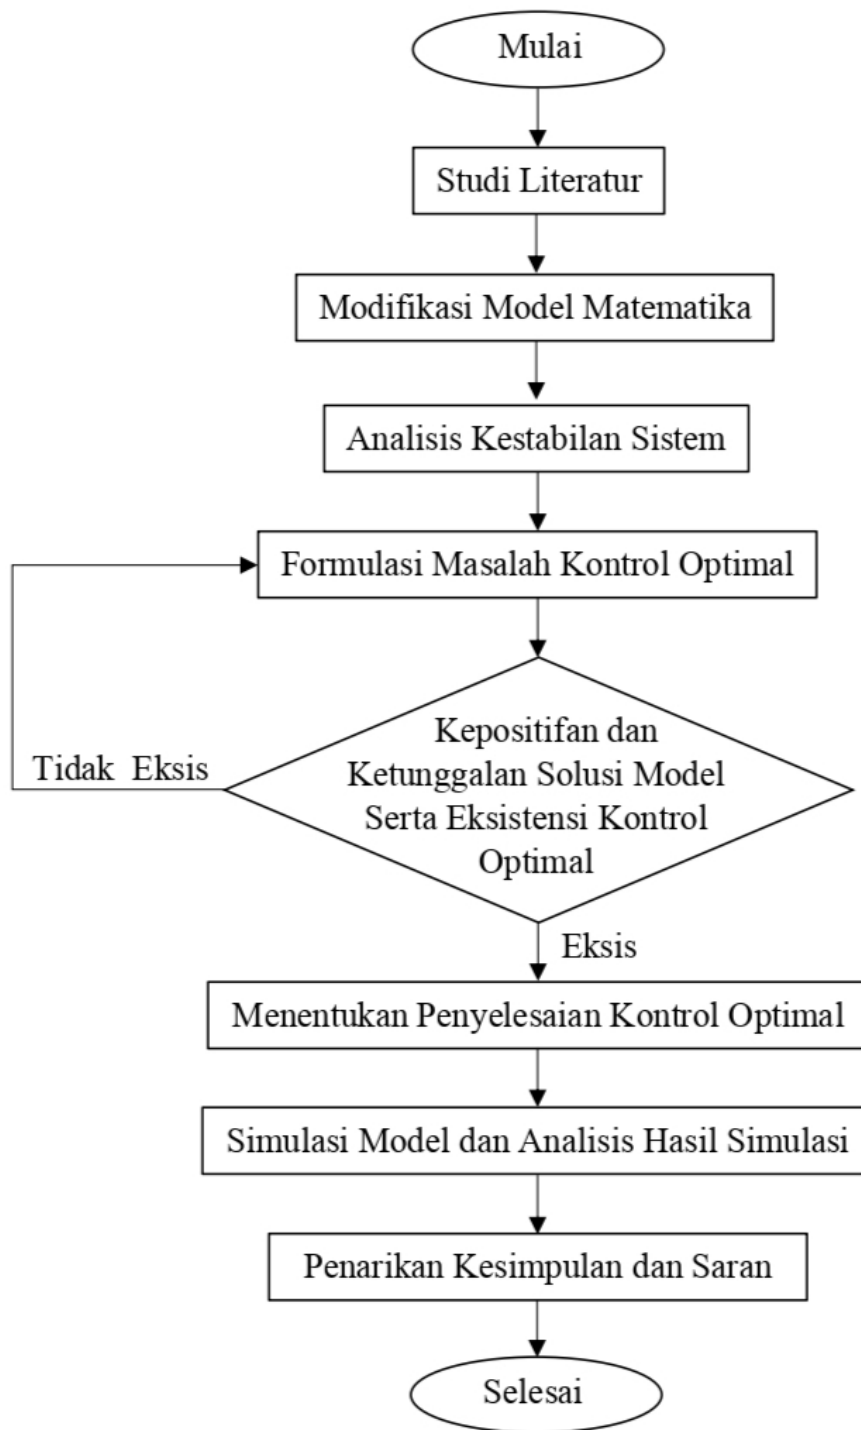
Mulai

Studi Literatur

Modifikasi Model Matematika

Analisis Kestabilan Sistem

Formulasi Masalah Kontrol Optimal

Kepositifan dan Ketunggalan Solusi Model Serta Eksistensi Kontrol Optimal

Tidak Eksis

Eksis

Menentukan Penyelesaian Kontrol Optimal

Simulasi Model dan Analisis Hasil Simulasi

Penarikan Kesimpulan dan Saran

Selesai